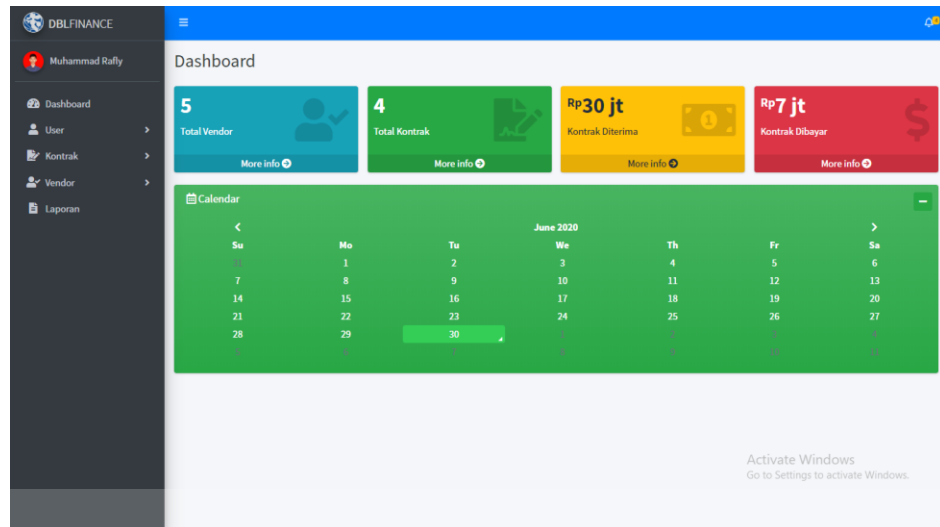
DBLFINANCE

Muhammad Rafly

Dashboard
User
Kontrak
Vendor
Laporan

Dashboard

5
Total Vendor
More info

4
Total Kontrak
More info

Rp30 jt
Kontrak Diterima
More info

Rp7 jt
Kontrak Dibayar
More info

Calendar

June 2020

| Su | Mo | Tu | We | Th | Fr | Sa |
|---|---|---|---|---|---|---|
| 31 | 1 | 2 | 3 | 4 | 5 | 6 |
| 7 | 8 | 9 | 10 | 11 | 12 | 13 |
| 14 | 15 | 16 | 17 | 18 | 19 | 20 |
| 21 | 22 | 23 | 24 | 25 | 26 | 27 |
| 28 | 29 | 30 | 1 | 2 | 3 | 4 |
| 5 | 6 | 7 | 8 | 9 | 10 | 11 |

Activate Windows
Go to Settings to activate Windows.